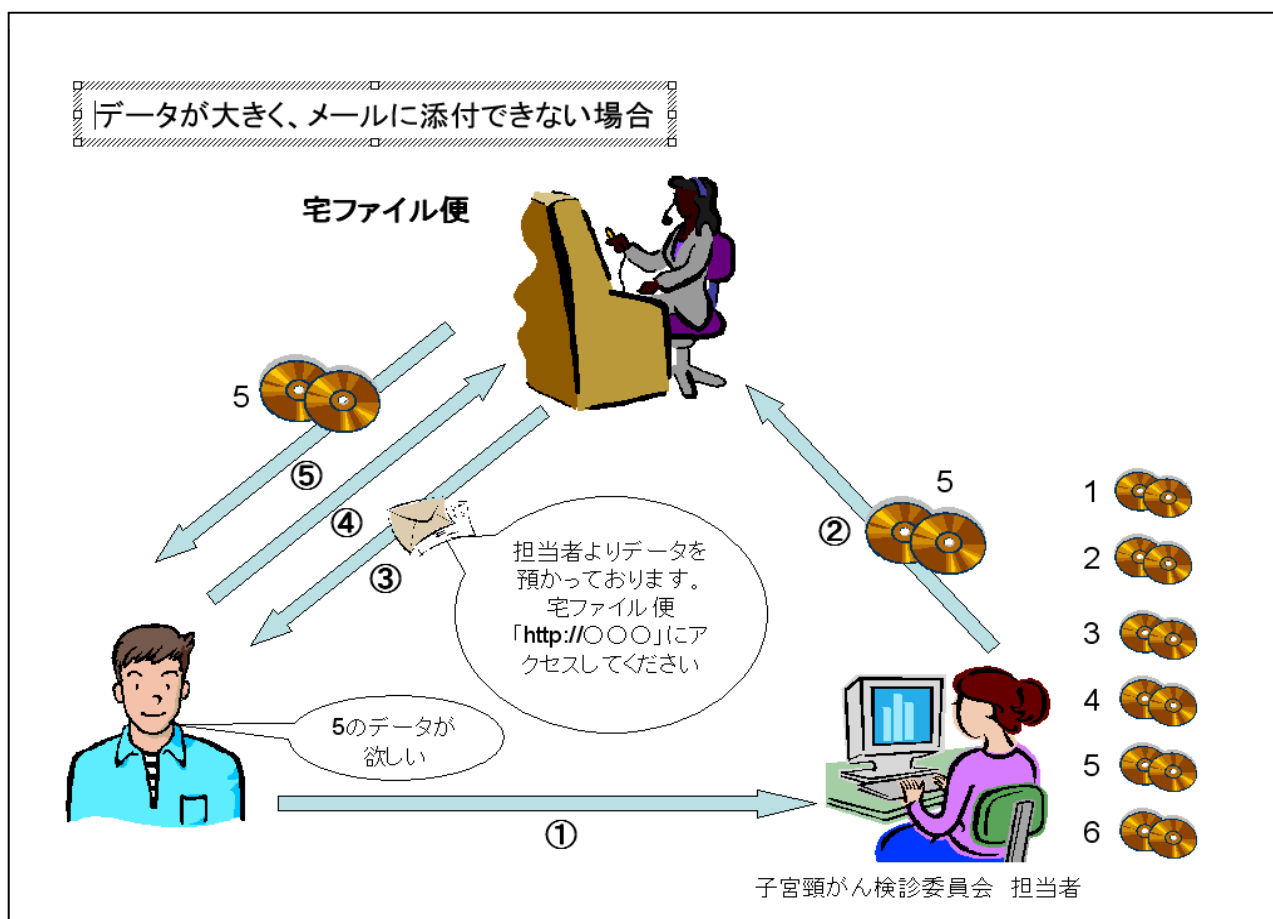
データが大きく、メールに添付できない場合

宅ファイル便

5

⑤

④

③

担当者よりデータを預かっております。宅ファイル便「http://○○○」にアクセスしてください

5

②

1

2

3

4

5

6

5のデータが欲しい

①

子宮頸がん検診委員会 担当者